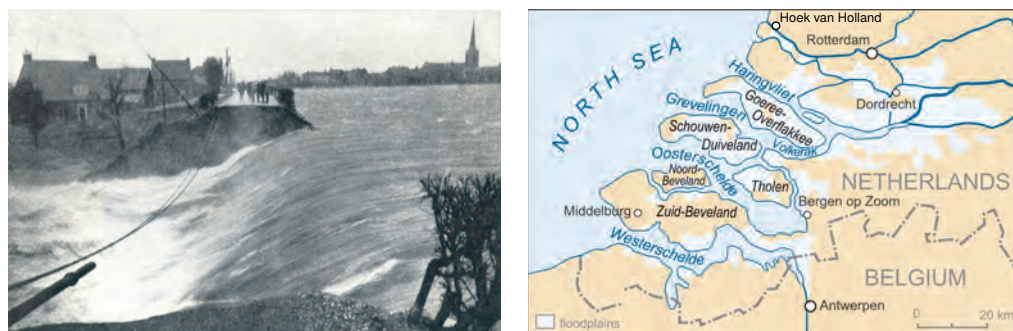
Hoek van Holland
Rotterdam
NORTH SEA
Haringvliet
Dordrecht
Grevelingen
Goeree-Overflakkee
Schouwen-Duiveland
Volkerak
Oosterschelde
Noord-Beveland
Tholen
NETHERLANDS
Bergen op Zoom
Middelburg
Zuid-Beveland
Westerschelde
BELGIUM
Antwerpen
floodplains
0
20 km